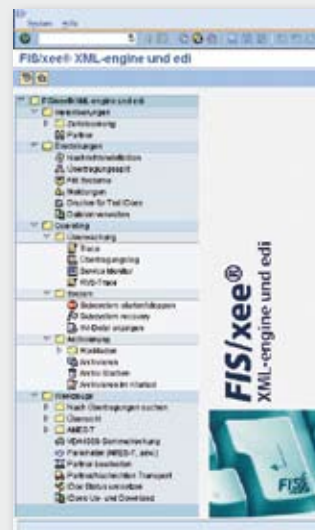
System Hilfe

FIS/xee® XML-engine und edi

FIS/xee® XML-engine und edi
Verarbeitungen
Schnittstellen
Partner
Einstellungen
Nachrichtendefinition
Übertragungsweg
Partner
Meldungen
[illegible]
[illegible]
Operating
Überwachung
Trace
Übertragungslog
Service Monitor
RFC-Trace
Fehler
Subsystem starten/stoppen
Subsystem recovery
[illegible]
Archivierung
Archivieren
Archiv löschen
Archivieren im Klartext
Werkzeuge
Nach Übertragungen suchen
Übersicht
ANSI X
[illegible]
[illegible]
Partner bearbeiten
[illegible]
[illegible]
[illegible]

FIS/xee®
XML-engine und edi

FIS